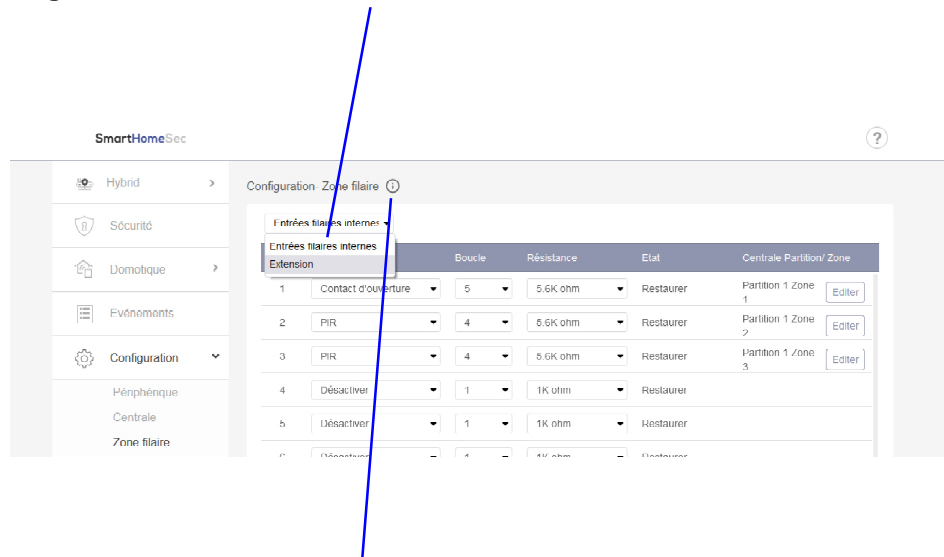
SmartHomeSec

?

Hybrid

Sécurité

Domotique

Evénements

Configuration

Périphérique

Centrale

Zone filaire

Configuration Zone filaire ⓘ

Entrées filaires internes ▾

Entrées filaires internes

Extension

| | | Boucle | Résistance | Etat | Centrale Partition/ Zone | |
|---|---|---|---|---|---|---|
| 1 | Contact d'ouverture | 5 | 5.6K ohm | Restaurer | Partition 1 Zone 1 | Editer |
| 2 | PIR | 4 | 5.6K ohm | Restaurer | Partition 1 Zone 2 | Editer |
| 3 | PIR | 4 | 5.6K ohm | Restaurer | Partition 1 Zone 3 | Editer |
| 4 | Désactiver | 1 | 1K ohm | Restaurer | | |
| 5 | Désactiver | 1 | 1K ohm | Restaurer | | |
| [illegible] | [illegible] | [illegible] | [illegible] | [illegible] | | |